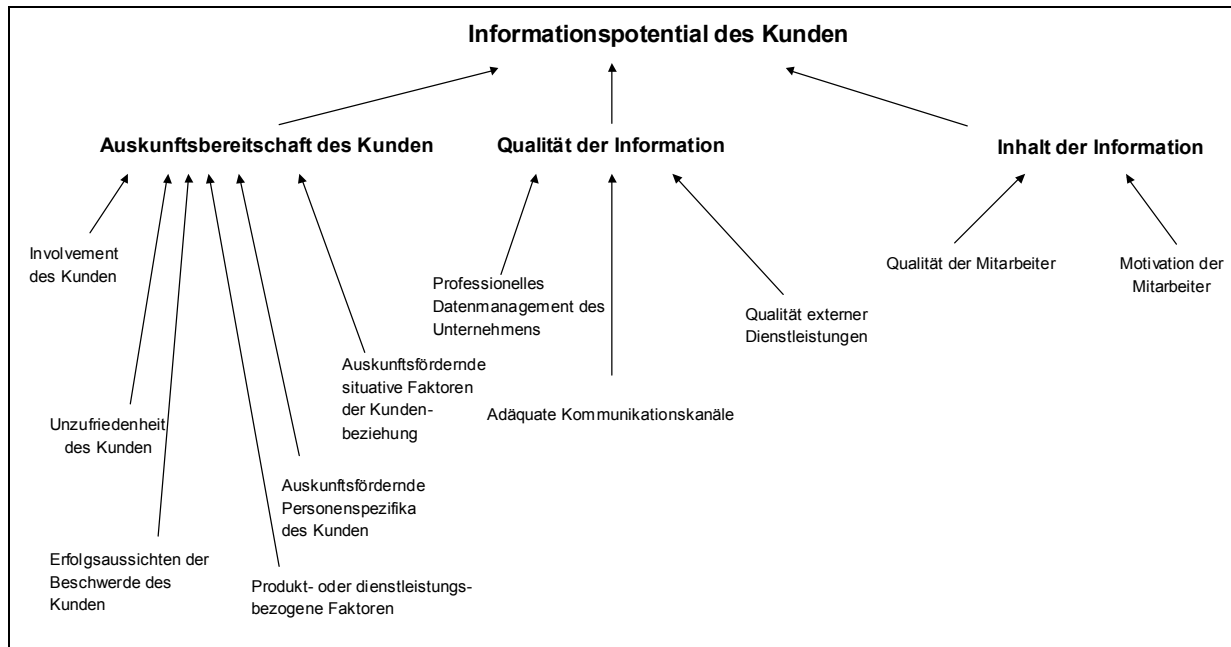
Informationspotential des Kunden

Auskunftsbereitschaft des Kunden

Qualität der Information

Inhalt der Information

Involvement des Kunden

Unzufriedenheit des Kunden

Erfolgsaussichten der Beschwerde des Kunden

Produkt- oder dienstleistungsbezogene Faktoren

Auskunftsfördernde Personenspezifika des Kunden

Auskunftsfördernde situative Faktoren der Kundenbeziehung

Professionelles Datenmanagement des Unternehmens

Adäquate Kommunikationskanäle

Qualität externer Dienstleistungen

Qualität der Mitarbeiter

Motivation der Mitarbeiter